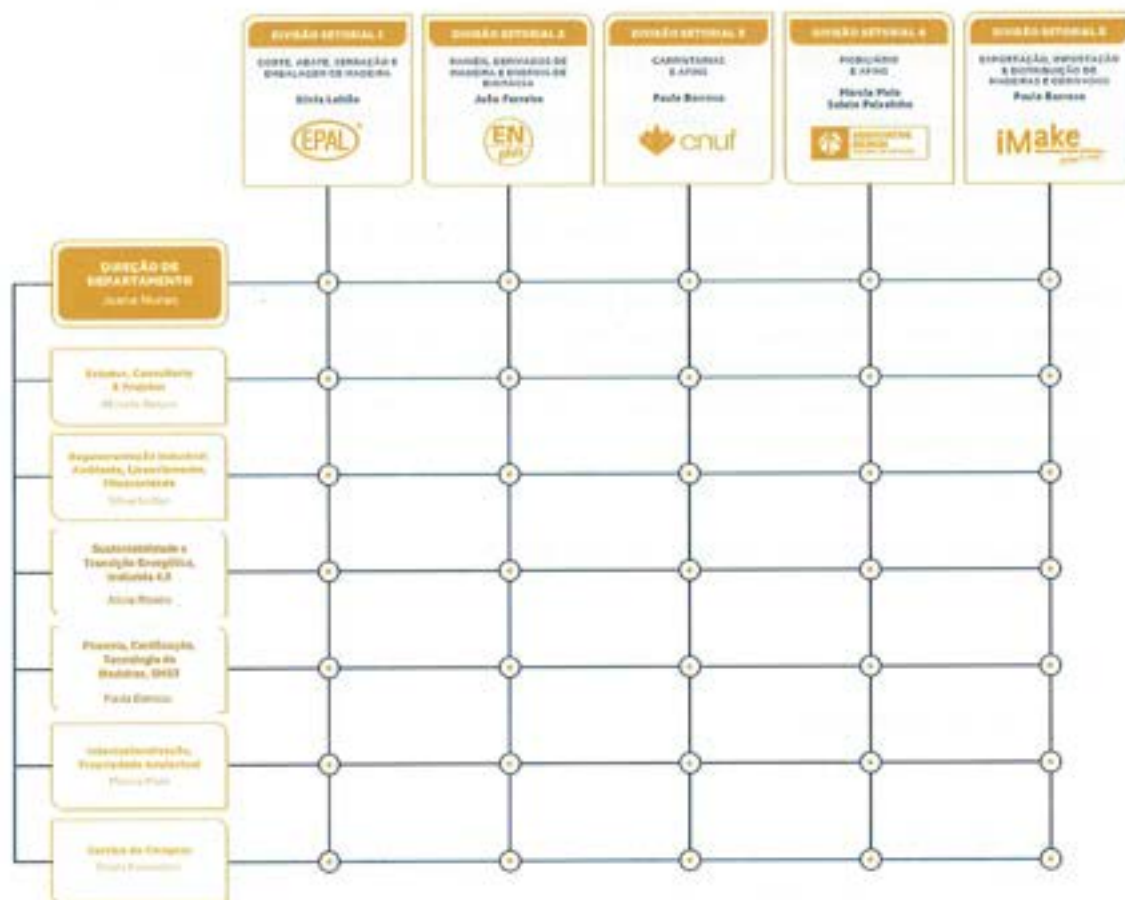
DIVISÃO SETORIAL 1

CORTE, ABATE, SERRAÇÃO E EMBALAGEM DE MADEIRA

Sílvia Leitão

EPAL

DIVISÃO SETORIAL 2

PAINÉIS, DERIVADOS DE MADEIRA E ENERGIA DE BIOMASSA

João Ferreira

EN plus

DIVISÃO SETORIAL 3

CARPINTARIAS E AFINS

Paula Barroso

cnuf

DIVISÃO SETORIAL 4

MOBILIÁRIO E AFINS

Marcia Pinto
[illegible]

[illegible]

DIVISÃO SETORIAL 5

EXPORTAÇÃO, IMPORTAÇÃO E DISTRIBUIÇÃO DE MADEIRAS E DERIVADOS

Paula Barroso

iMake

DIREÇÃO DE DEPARTAMENTO

Joana Nunes

Estudos, Consultoria & Projetos

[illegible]

Regulamentação Industrial, Ambiente, Licenciamento, Financiamento

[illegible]

Sustentabilidade e Transição Energética, Indústria 4.0

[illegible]

Floresta, Certificação, Tecnologia de Madeiras, SHST

Paula Barroso

Internacionalização, Propriedade Industrial

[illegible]

Centro de Congresso

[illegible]